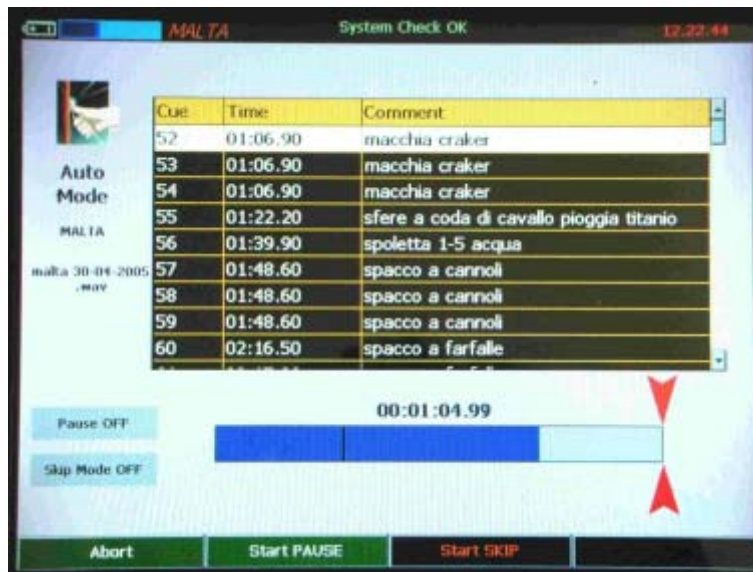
MALTA System Check OK 12.22.44

Auto Mode

MALTA

malta 30-04-2005 .wav

| Cue | Time | Comment |
|---|---|---|
| 52 | 01:06.90 | macchia craker |
| 53 | 01:06.90 | macchia craker |
| 54 | 01:06.90 | macchia craker |
| 55 | 01:22.20 | sfere a coda di cavallo pioggia titanio |
| 56 | 01:39.90 | spoletta 1-5 acqua |
| 57 | 01:48.60 | spacco a cannoli |
| 58 | 01:48.60 | spacco a cannoli |
| 59 | 01:48.60 | spacco a cannoli |
| 60 | 02:16.50 | spacco a farfalle |

00:01:04.99

Pause OFF

Skip Mode OFF

Abort

Start PAUSE

Start SKIP